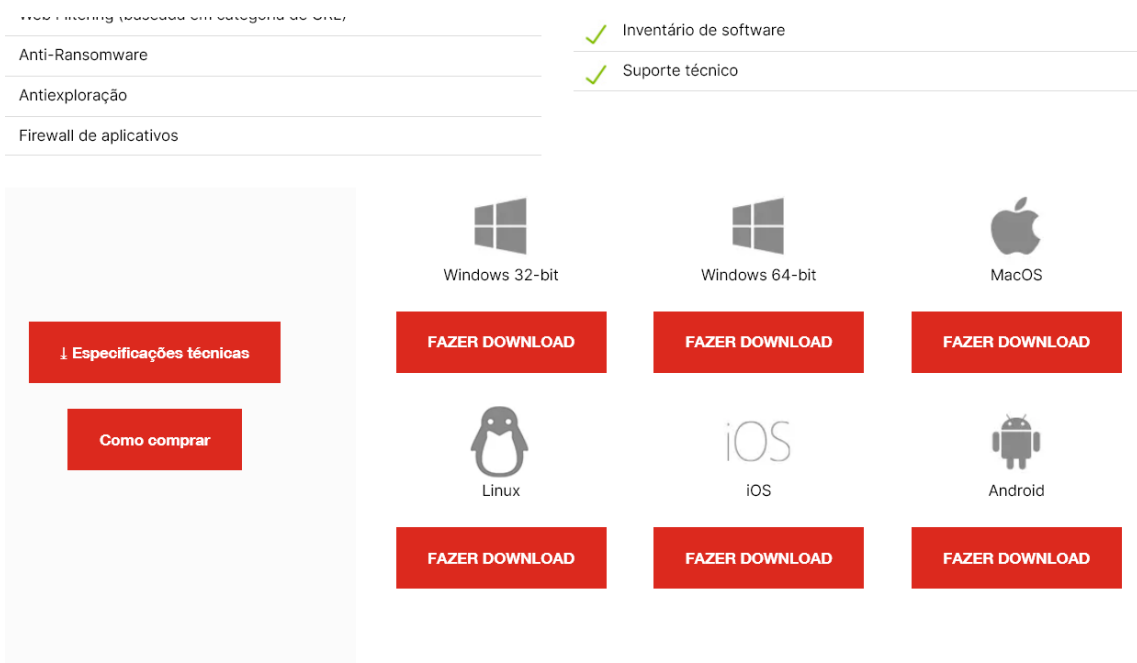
Web Filtering (baseada em categoria de URL)

Anti-Ransomware

Antiexploração

Firewall de aplicativos

Inventário de software

Suporte técnico

↓ Especificações técnicas

Como comprar

Windows 32-bit

FAZER DOWNLOAD

Windows 64-bit

FAZER DOWNLOAD

MacOS

FAZER DOWNLOAD

Linux

FAZER DOWNLOAD

iOS

iOS

FAZER DOWNLOAD

Android

FAZER DOWNLOAD